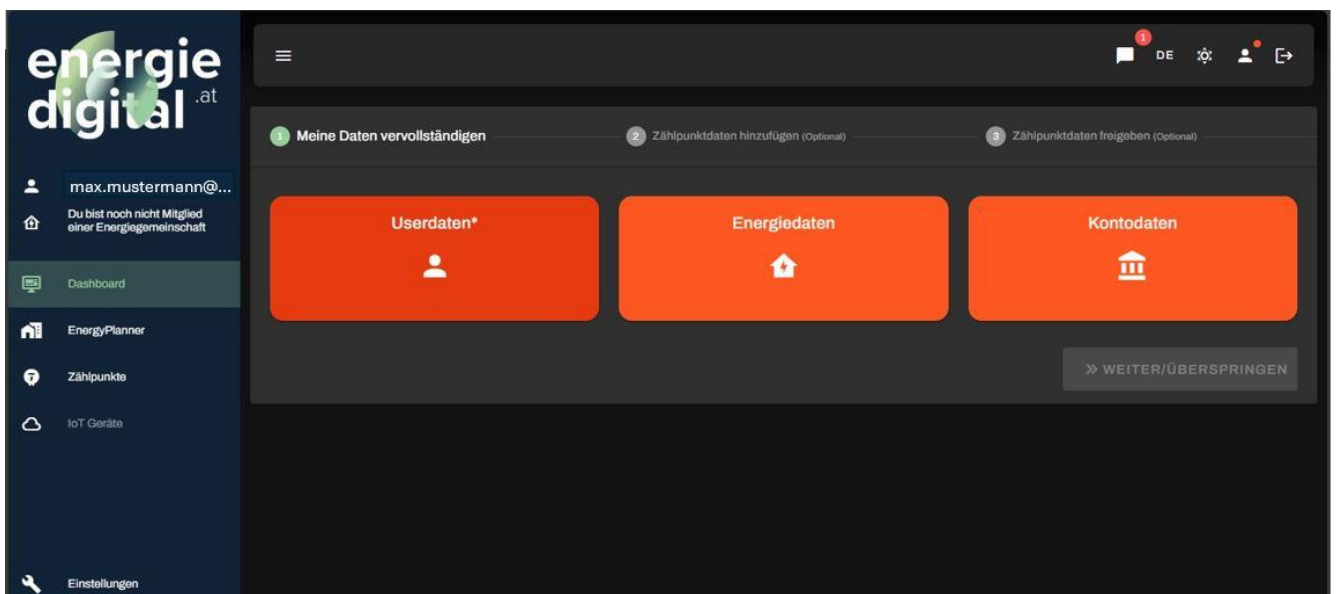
energie digital .at

max.mustermann@...

Du bist noch nicht Mitglied einer Energiegemeinschaft

Dashboard

EnergyPlanner

Zählpunkte

IoT Geräte

Einstellungen

1 DE

1 Meine Daten vervollständigen

2 Zählpunktdaten hinzufügen (Optional)

3 Zählpunktdaten freigeben (Optional)

Userdaten*

Energiedaten

Kontodaten

» WEITER/ÜBERSPRINGEN